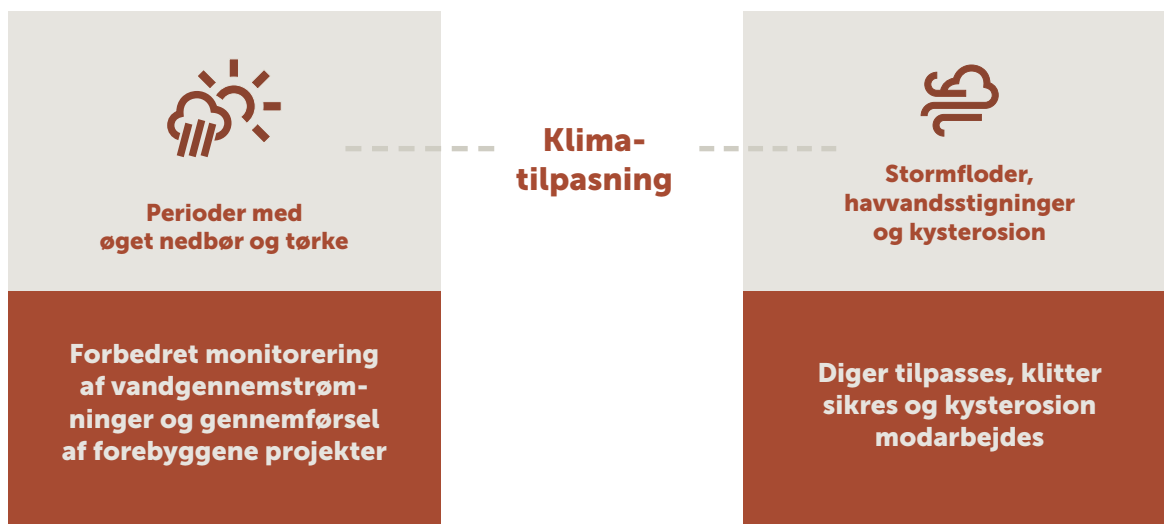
Perioder med øget nedbør og tørke

Forbedret monitorering af vandgennemstrømninger og gennemførsel af forebyggene projekter

Klimatilpasning

Stormfloder, havvandsstigninger og kysterosion

Diger tilpasses, klitter sikres og kysterosion modarbejdes